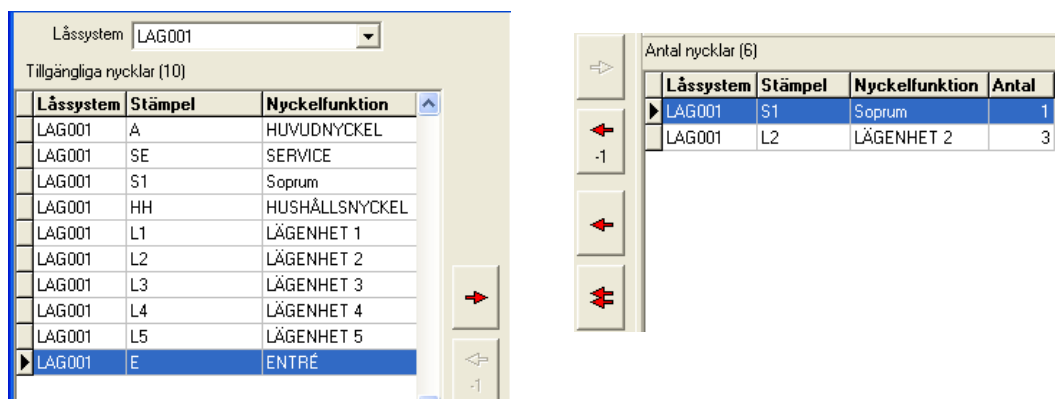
Låssystem LAG001

Tillgängliga nycklar (10)

| Låssystem | Stämpel | Nyckelfunktion |
|---|---|---|
| LAG001 | A | HUVUDNYCKEL |
| LAG001 | SE | SERVICE |
| LAG001 | S1 | Soprum |
| LAG001 | HH | HUSHÅLLSNYCKEL |
| LAG001 | L1 | LÄGENHET 1 |
| LAG001 | L2 | LÄGENHET 2 |
| LAG001 | L3 | LÄGENHET 3 |
| LAG001 | L4 | LÄGENHET 4 |
| LAG001 | L5 | LÄGENHET 5 |
| LAG001 | E | ENTRÉ |

-1

-1

Antal nycklar (6)

| Låssystem | Stämpel | Nyckelfunktion | Antal |
|---|---|---|---|
| LAG001 | S1 | Soprum | 1 |
| LAG001 | L2 | LÄGENHET 2 | 3 |